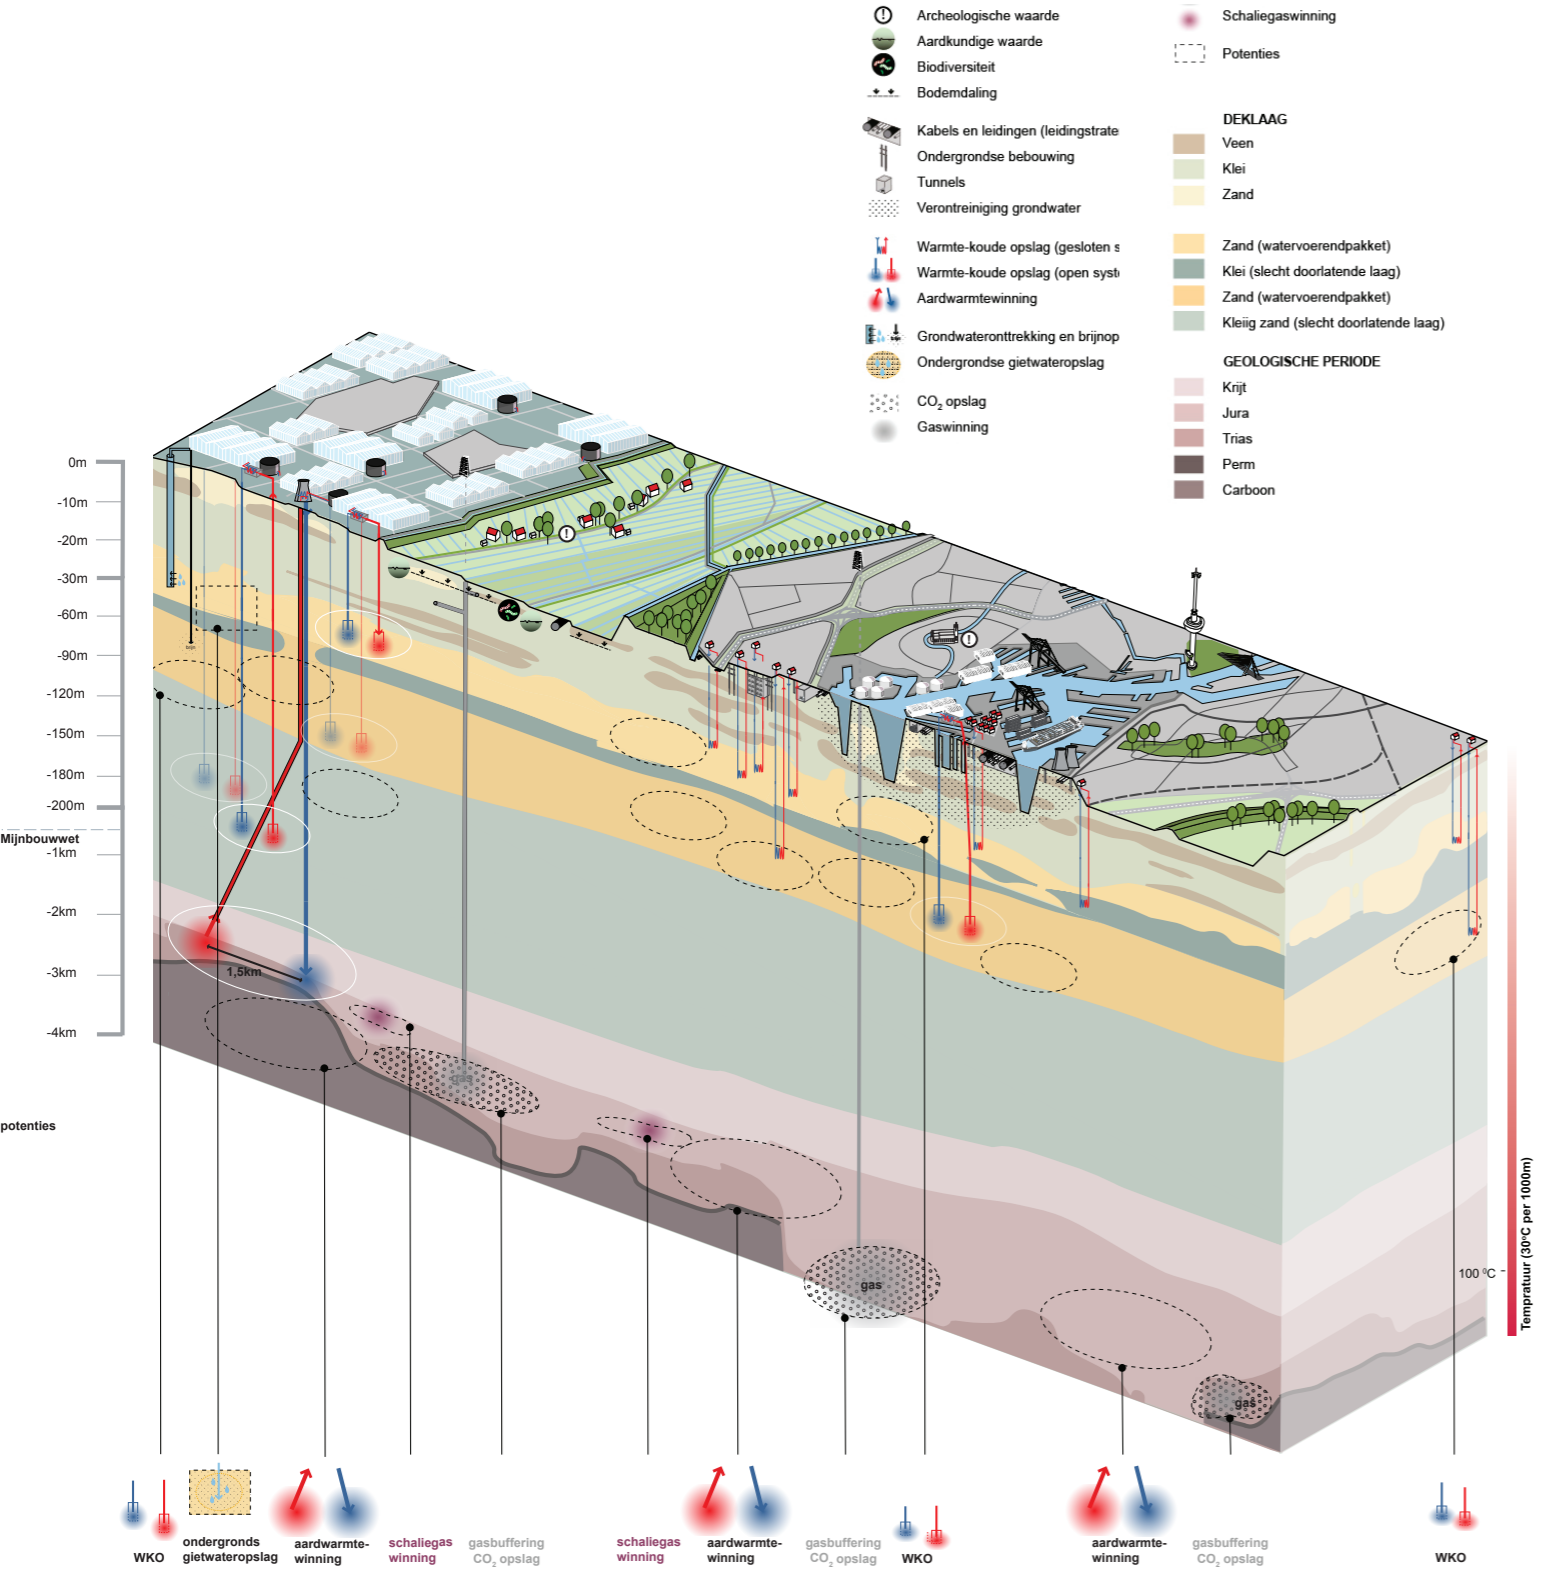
Archeologische waarde
Aardkundige waarde
Biodiversiteit
Bodemdaling

Kabels en leidingen (leidingstrate
Ondergrondse bebouwing
Tunnels
Verontreiniging grondwater

Warmte-koude opslag (gesloten s
Warmte-koude opslag (open syst
Aardwarmtewinning

Grondwateronttrekking en brijnop
Ondergrondse gietwateropslag

$CO_2$ opslag
Gaswinning

Schaliegaswinning

Potenties

DEKLAAG
Veen
Klei
Zand

Zand (watervoerendpakket)
Klei (slecht doorlatende laag)
Zand (watervoerendpakket)
Kleiig zand (slecht doorlatende laag)

GEOLOGISCHE PERIODE
Krijt
Jura
Trias
Perm
Carboon

0m
-10m
-20m
-30m
-60m
-90m
-120m
-150m
-180m
-200m
Mijnbouwwet
-1km
-2km
-3km
-4km

potenties

1,5km

gas

gas

100 °C

Temperatuur (30°C per 1000m)

WKO
ondergronds gietwateropslag
aardwarmte-winning
schaliegas winning
gasbuffering $CO_2$ opslag
schaliegas winning
aardwarmte-winning
gasbuffering $CO_2$ opslag
WKO
aardwarmte-winning
gasbuffering $CO_2$ opslag
WKO